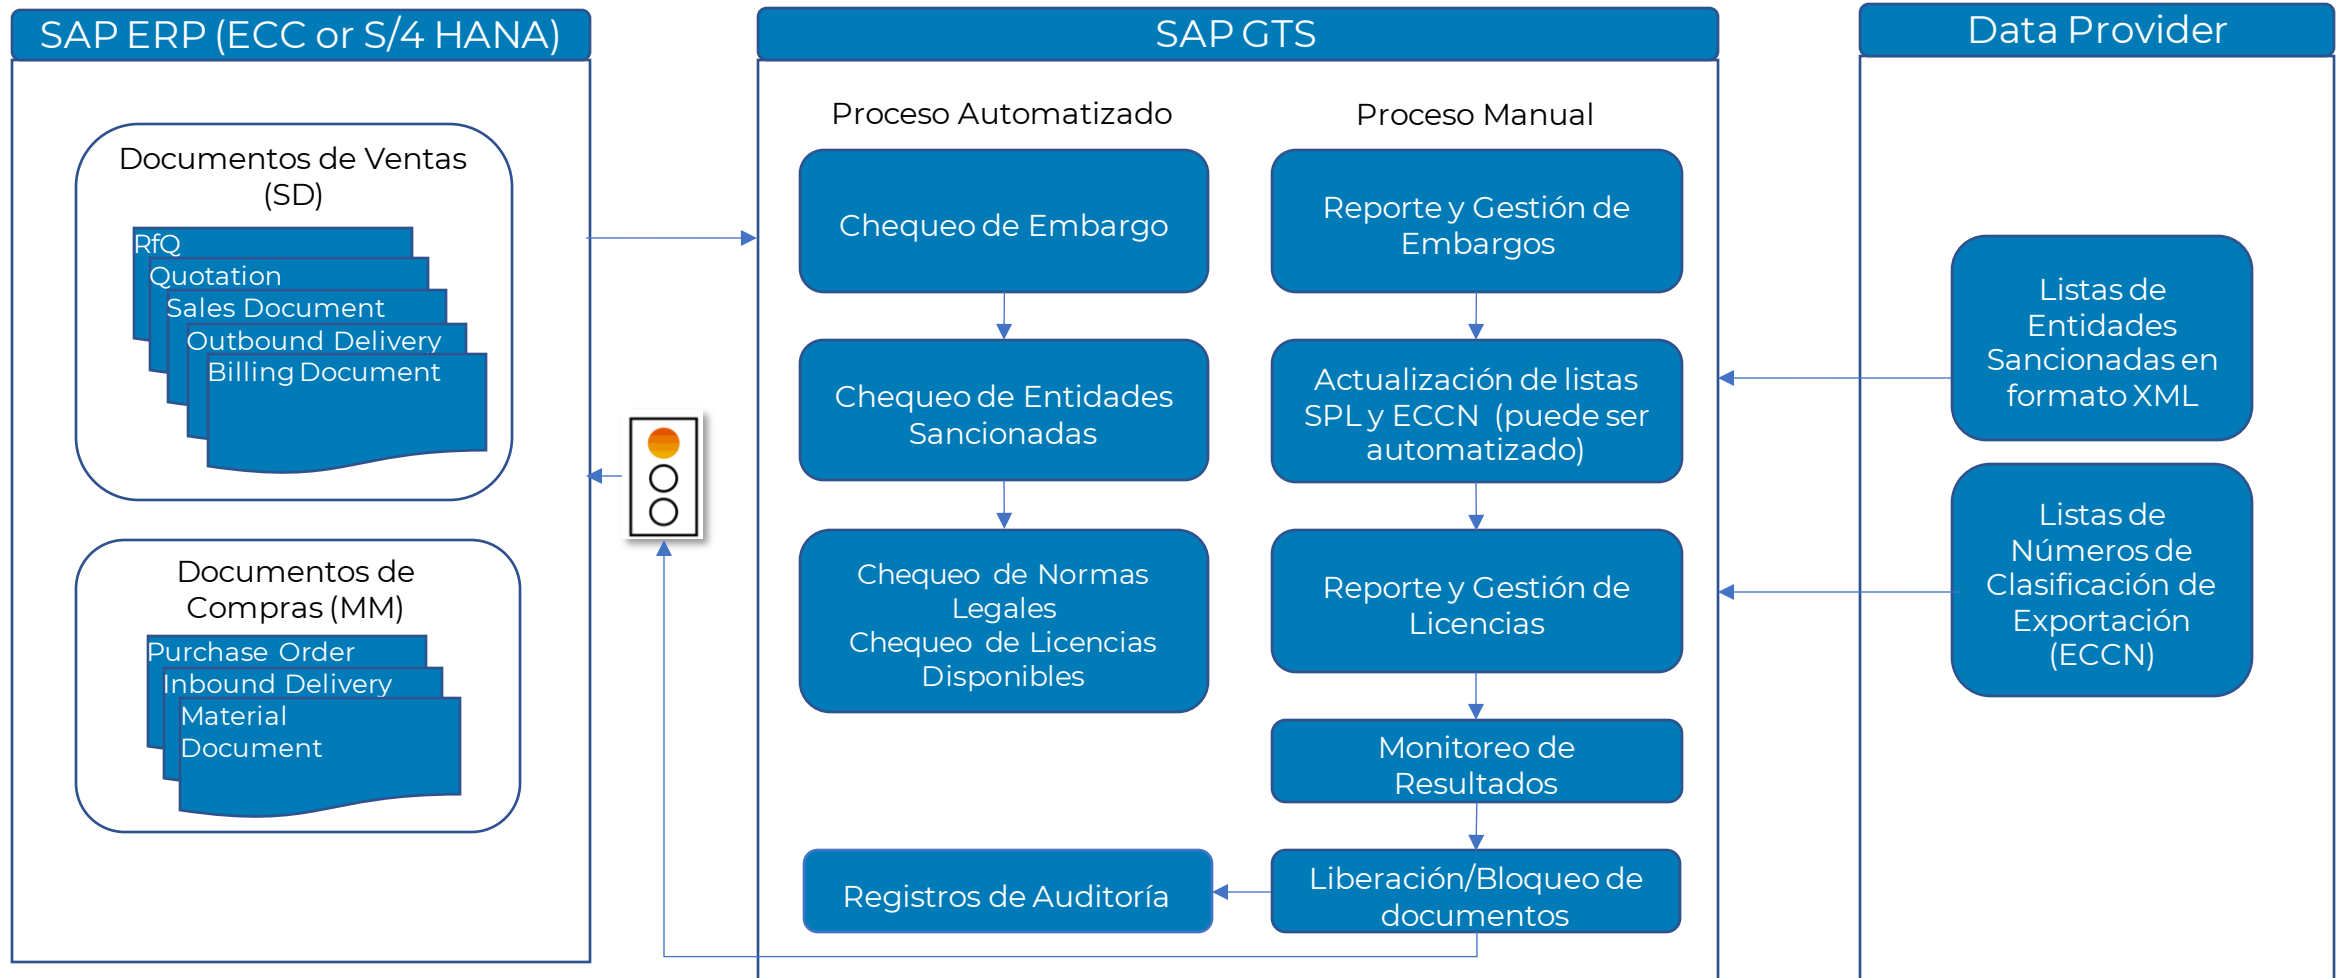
SAP ERP (ECC or S/4 HANA)

Documentos de Ventas (SD)

RfQ
Quotation
Sales Document
Outbound Delivery
Billing Document

Documentos de Compras (MM)

Purchase Order
Inbound Delivery
Material Document

SAP GTS

Proceso Automatizado

Chequeo de Embargo

Chequeo de Entidades Sancionadas

Chequeo de Normas Legales
Chequeo de Licencias Disponibles

Registros de Auditoría

Proceso Manual

Reporte y Gestión de Embargos

Actualización de listas SPL y ECCN (puede ser automatizado)

Reporte y Gestión de Licencias

Monitoreo de Resultados

Liberación/Bloqueo de documentos

Data Provider

Listas de Entidades Sancionadas en formato XML

Listas de Números de Clasificación de Exportación (ECCN)